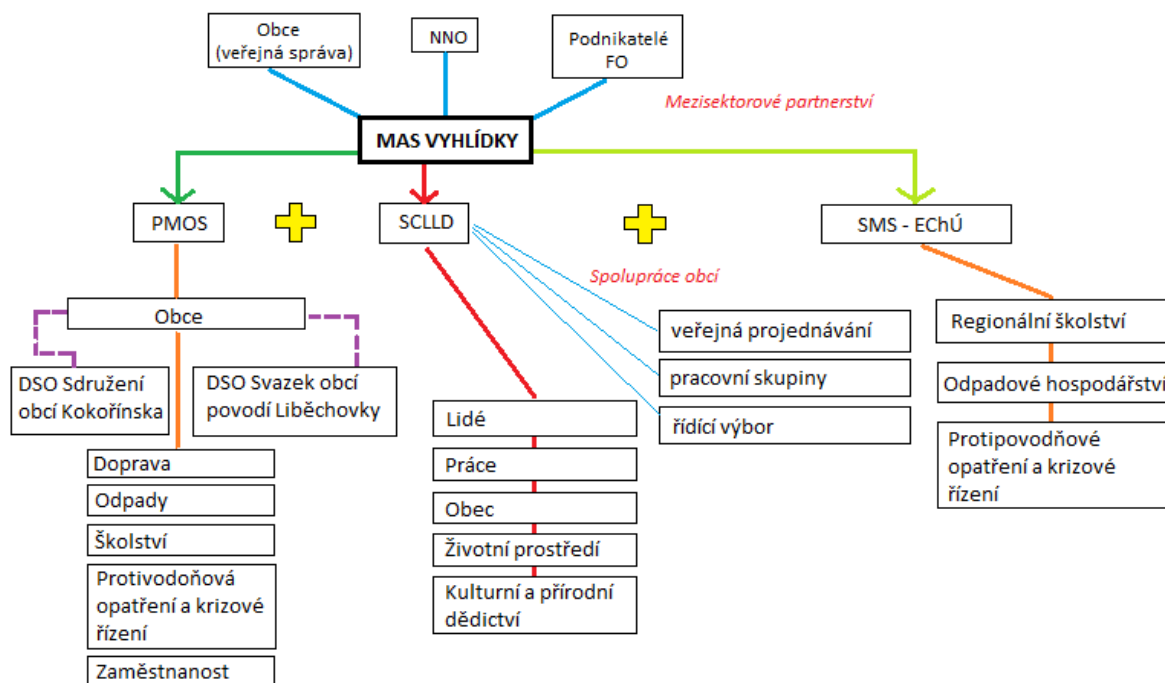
Obce (veřejná správa)

NNO

Podnikatelé FO

Mezisektorové partnerství

MAS VYHLÍDKY

PMOS

SCLLD

SMS - EChÚ

Spolupráce obcí

Obce

DSO Sdružení obcí Kokořínska

DSO Svazek obcí povodí Liběchovky

Doprava

Odpady

Školství

Protivodoňová opatření a krizové řízení

Zaměstnanost

Lidé

Práce

Obec

Životní prostředí

Kulturní a přírodní dědictví

veřejná projednávání

pracovní skupiny

řídící výbor

Regionální školství

Odpadové hospodářství

Protipovodňové opatření a krizové řízení